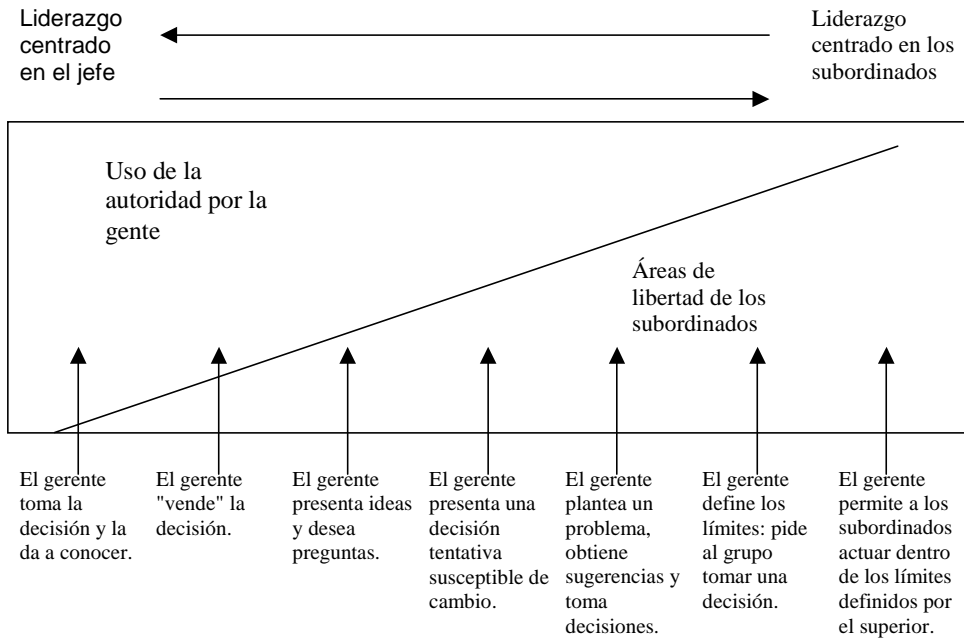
Liderazgo centrado en el jefe

Liderazgo centrado en los subordinados

Uso de la autoridad por la gente

Áreas de libertad de los subordinados

El gerente toma la decisión y la da a conocer.

El gerente "vende" la decisión.

El gerente presenta ideas y desea preguntas.

El gerente presenta una decisión tentativa susceptible de cambio.

El gerente plantea un problema, obtiene sugerencias y toma decisiones.

El gerente define los límites: pide al grupo tomar una decisión.

El gerente permite a los subordinados actuar dentro de los límites definidos por el superior.